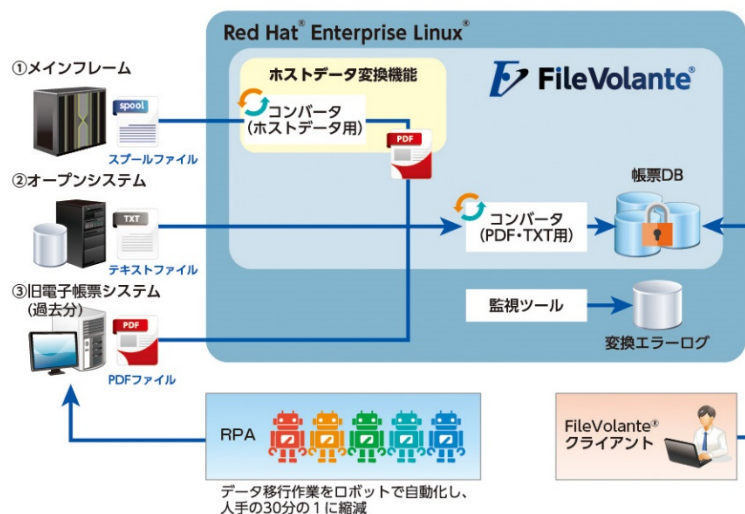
Red Hat® Enterprise Linux®

①メインフレーム

spool

スプールファイル

ホストデータ変換機能

コンバータ
（ホストデータ用）

PDF

FileVolante®

②オープンシステム

TXT

テキストファイル

コンバータ
（PDF・TXT用）

帳票DB

③旧電子帳票システム
（過去分）

PDF

PDFファイル

監視ツール

変換エラーログ

RPA

FileVolante®
クライアント

データ移行作業をロボットで自動化し、
人手の30分の1に縮減